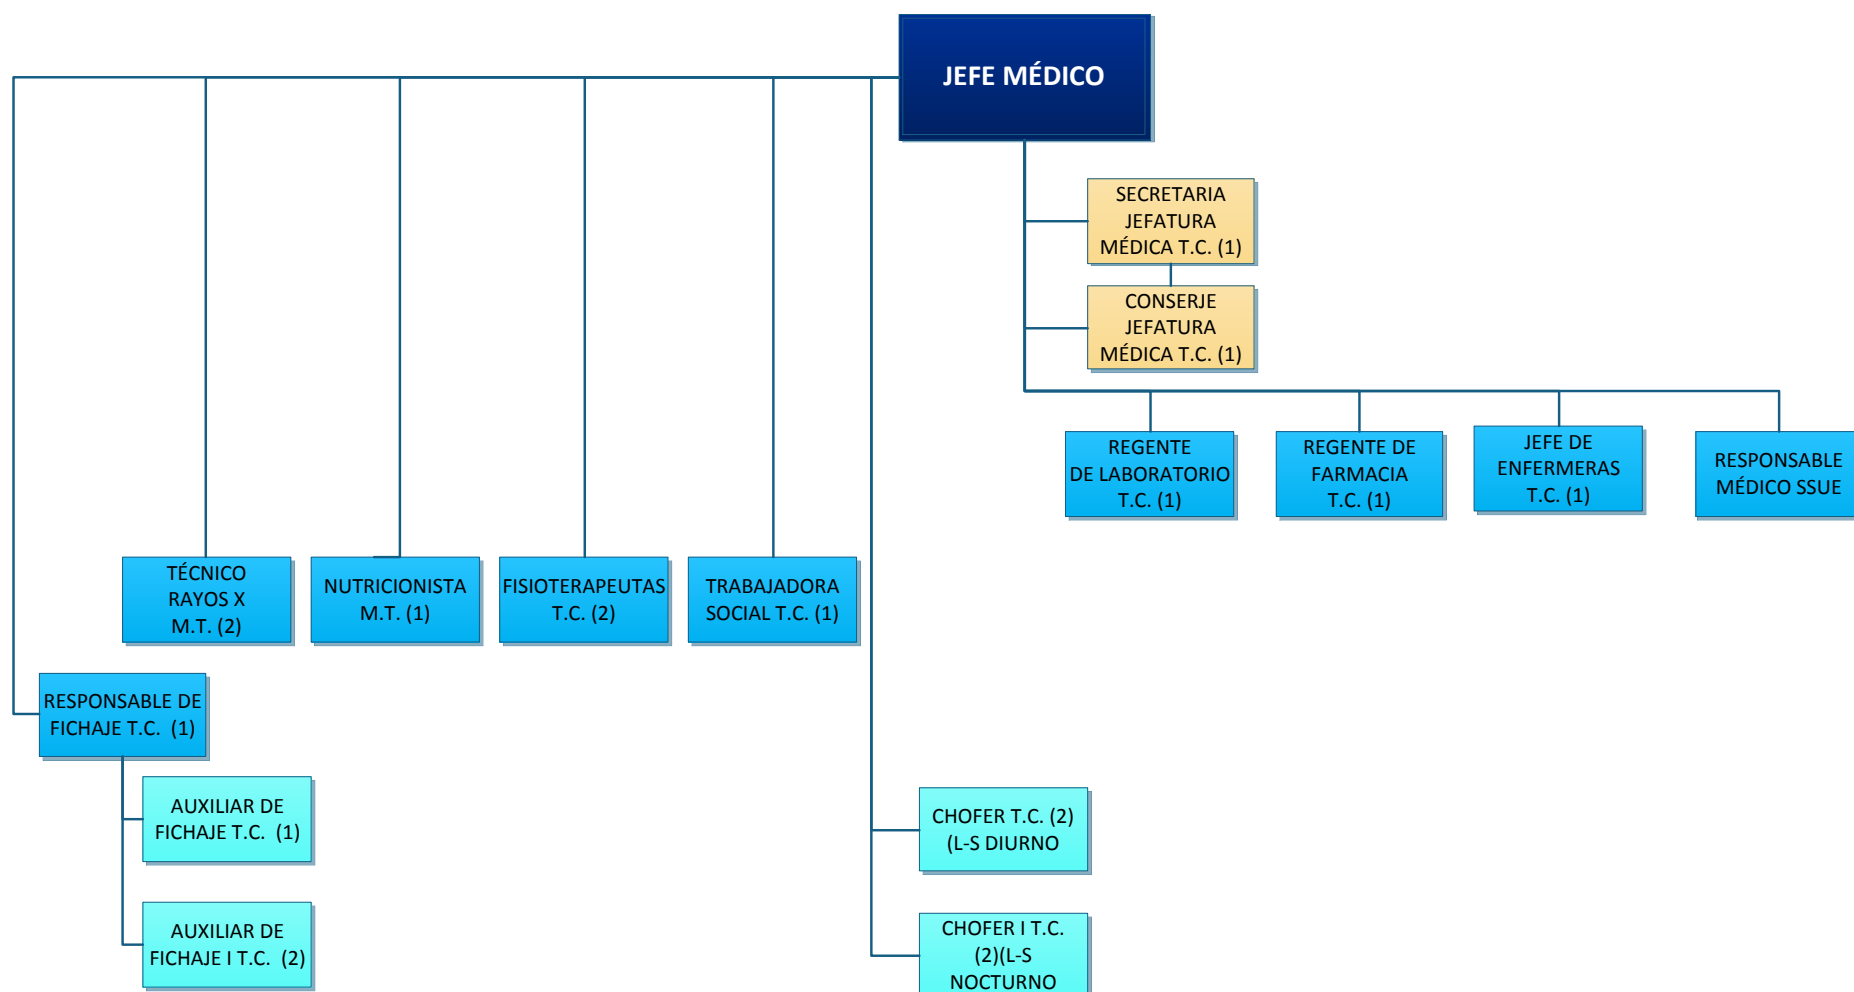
JEFE MÉDICO

SECRETARIA JEFATURA MÉDICA T.C. (1)

CONSERJE JEFATURA MÉDICA T.C. (1)

REGENTE DE LABORATORIO T.C. (1)

REGENTE DE FARMACIA T.C. (1)

JEFE DE ENFERMERAS T.C. (1)

RESPONSABLE MÉDICO SSUE

TÉCNICO RAYOS X M.T. (2)

NUTRICIONISTA M.T. (1)

FISIOTERAPEUTAS T.C. (2)

TRABAJADORA SOCIAL T.C. (1)

RESPONSABLE DE FICHAJE T.C. (1)

AUXILIAR DE FICHAJE T.C. (1)

AUXILIAR DE FICHAJE I T.C. (2)

CHOFER T.C. (2) (L-S DIURNO

CHOFER I T.C. (2)(L-S NOCTURNO